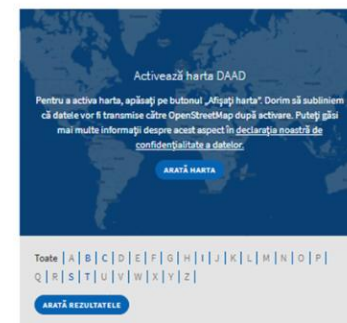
Activează harta DAAD

Pentru a activa harta, apăsați pe butonul „Afișați harta". Dorim să subliniem că datele vor fi transmise către OpenStreetMap după activare. Puteți găsi mai multe informații despre acest aspect în declarația noastră de confidențialitate a datelor.

ARATĂ HARTA

Toate | A | B | C | D | E | F | G | H | I | J | K | L | M | N | O | P | Q | R | S | T | U | V | W | X | Y | Z |

ARATĂ REZULTATELE